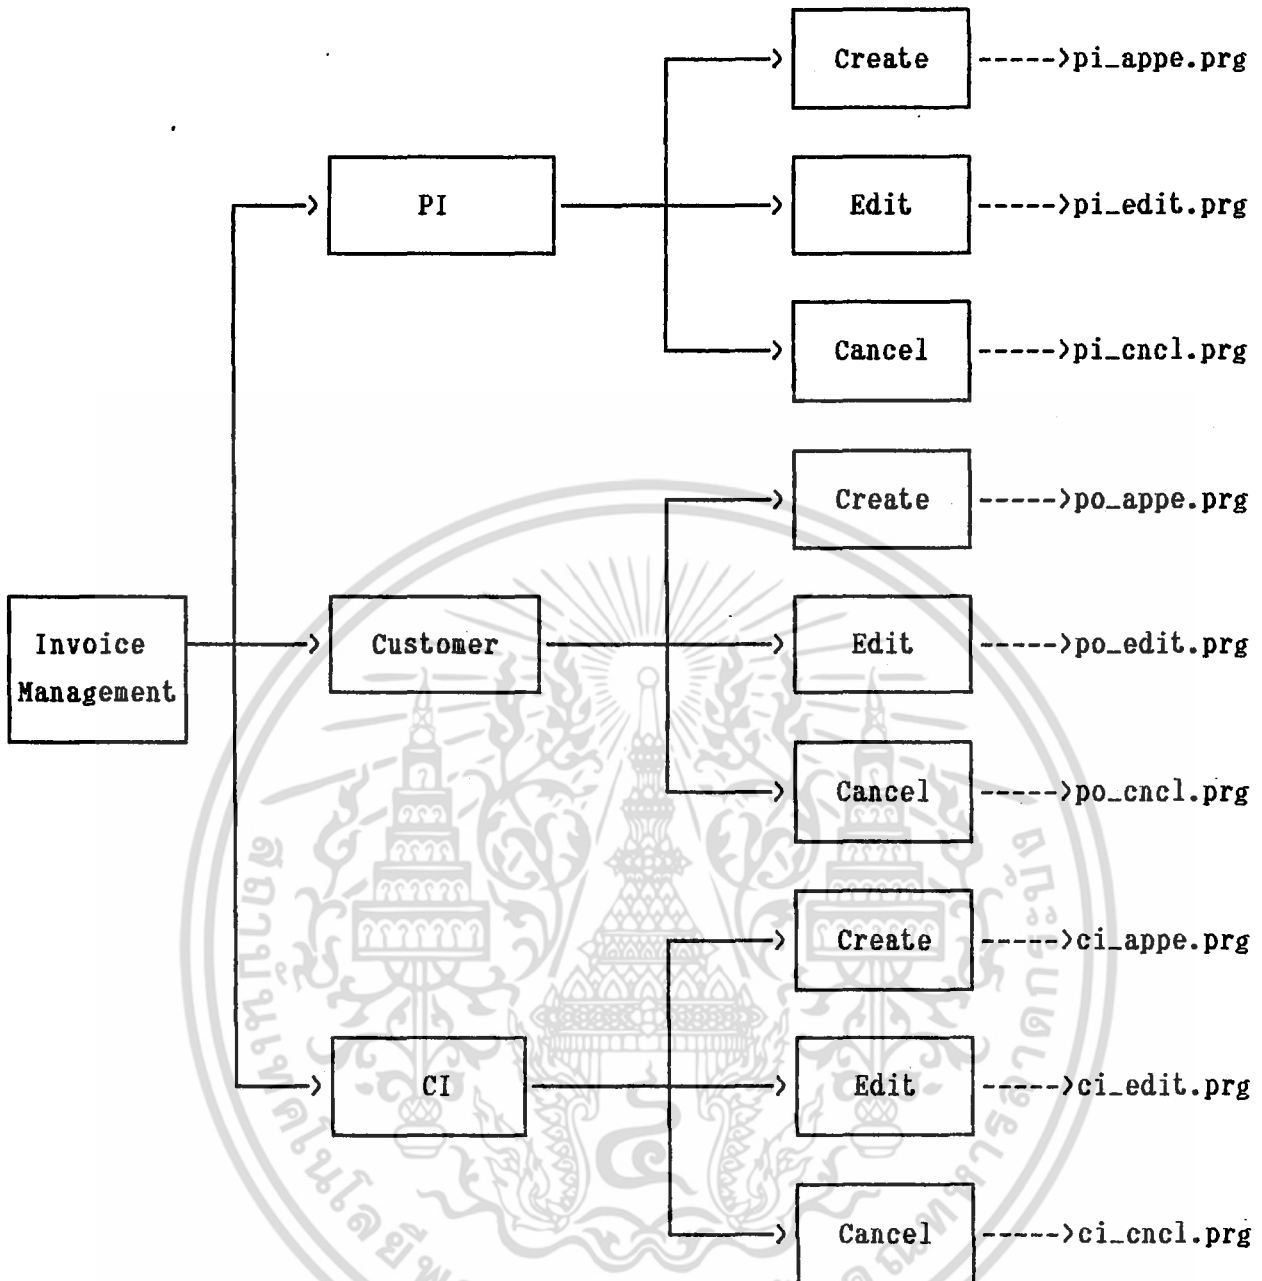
Invoice Management

PI

Create ----->pi_appe.prg

Edit ----->pi_edit.prg

Cancel ----->pi_cncl.prg

Customer

Create ----->po_appe.prg

Edit ----->po_edit.prg

Cancel ----->po_cncl.prg

CI

Create ----->ci_appe.prg

Edit ----->ci_edit.prg

Cancel ----->ci_cncl.prg